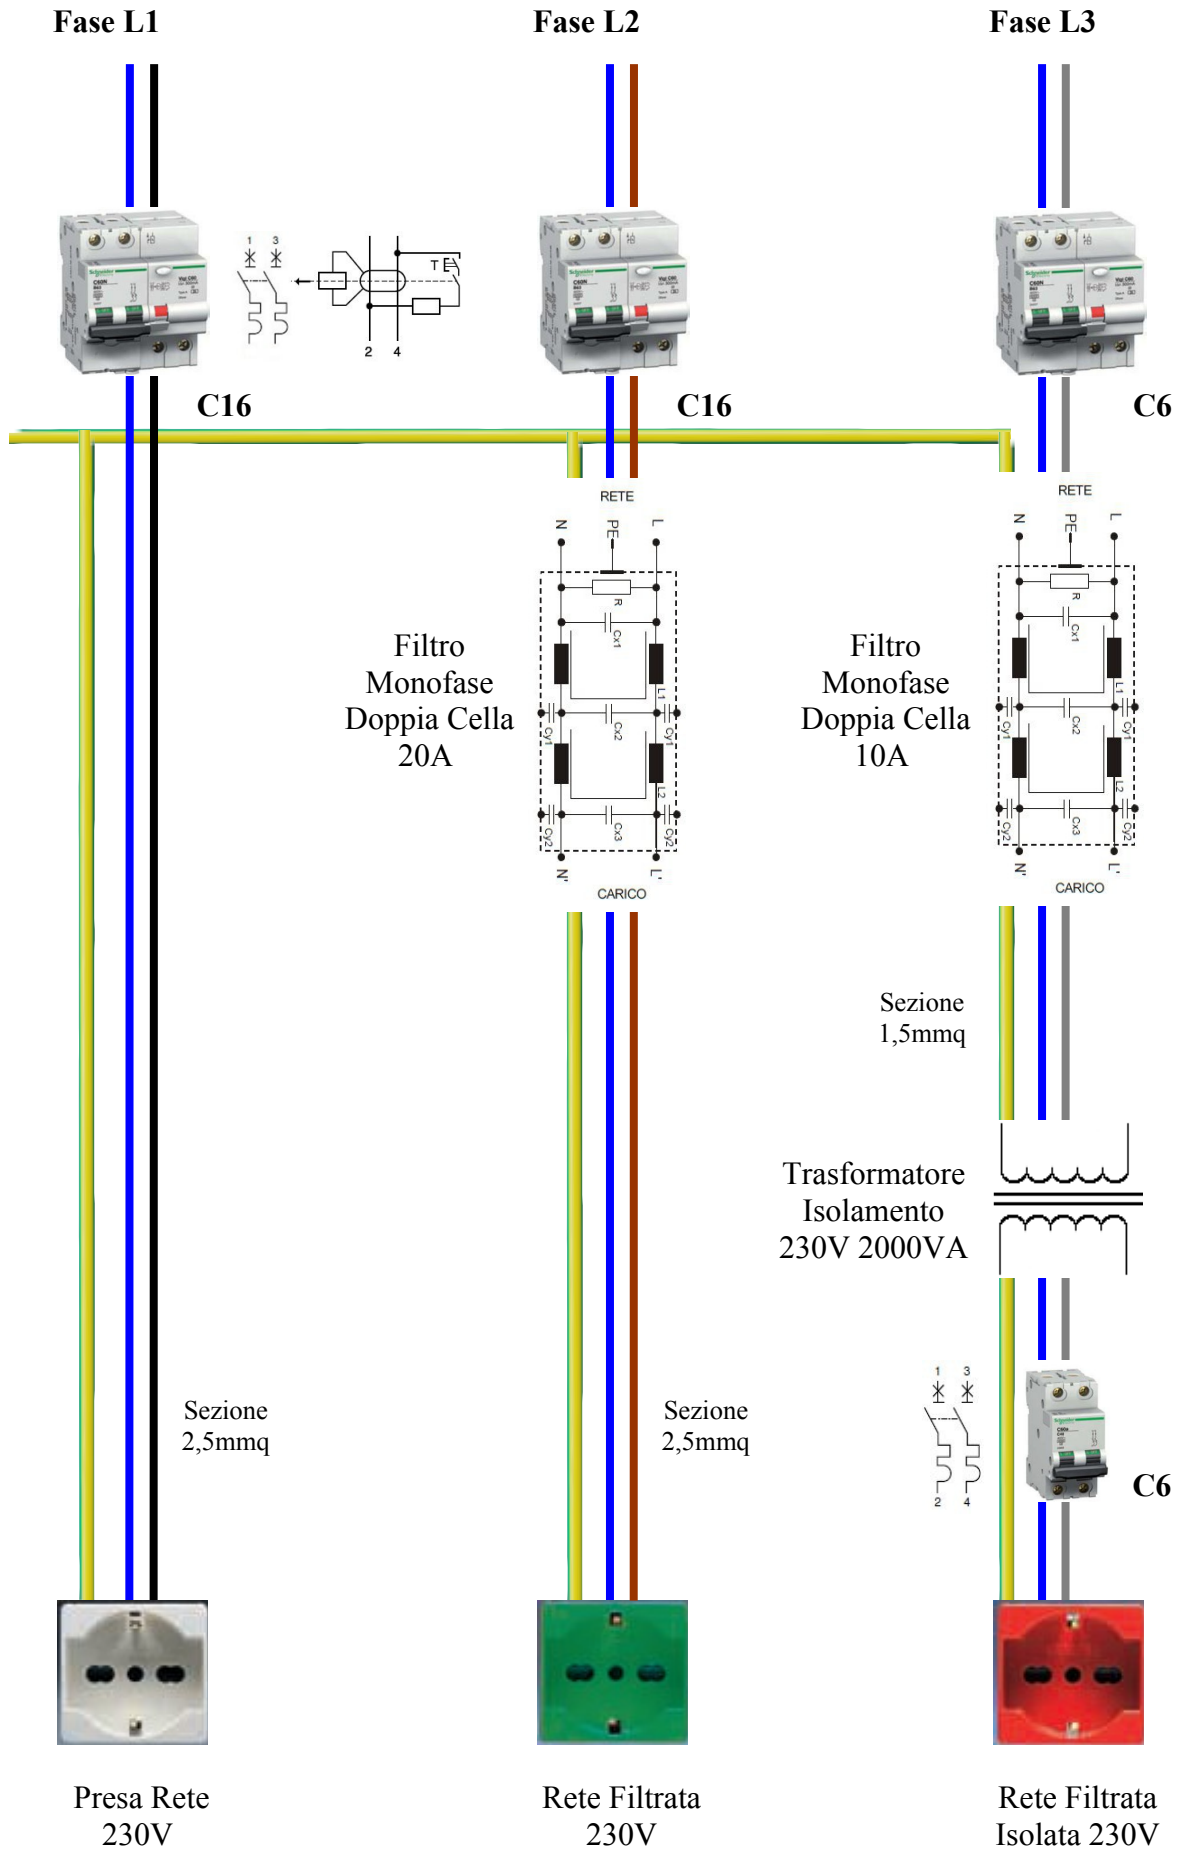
Fase L1

Fase L2

Fase L3

1 3

T

2 4

C16

C16

C6

RETE

N PE L

R

Cx1

L1

Cy1 Cx2 Cy1

L2

Cy2 Cx3 Cy2

N' L'

CARICO

Filtro Monofase Doppia Cella 20A

RETE

N PE L

R

Cx1

L1

Cy1 Cx2 Cy1

L2

Cy2 Cx3 Cy2

N' L'

CARICO

Filtro Monofase Doppia Cella 10A

Sezione 1,5mmq

Trasformatore Isolamento 230V 2000VA

1 3

2 4

C6

Sezione 2,5mmq

Sezione 2,5mmq

Presa Rete 230V

Rete Filtrata 230V

Rete Filtrata Isolata 230V